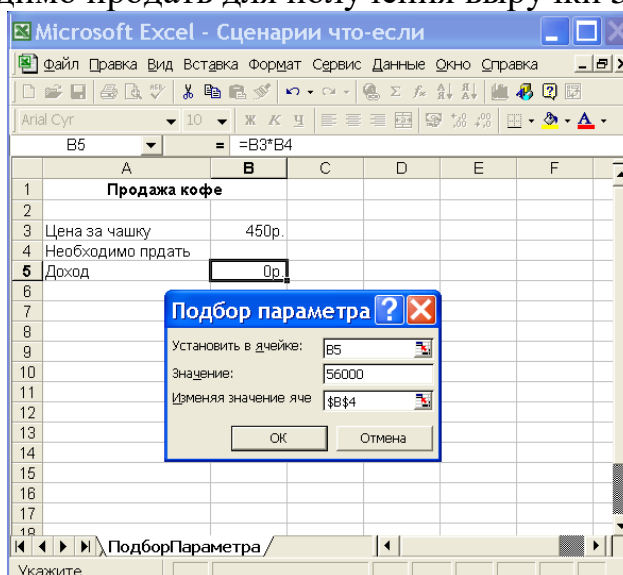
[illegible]имо продать для получения выру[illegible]

Microsoft Excel - Сценарии что-если

Файл Правка Вид Вставка Формат Сервис Данные Окно Справка

Arial Cyr 10 Ж К Ч

B5 = =B3*B4

| | A | B | C | D | E | F |
|---|---|---|---|---|---|---|
| 1 | Продажа кофе | | | | | |
| 2 | | | | | | |
| 3 | Цена за чашку | 450р. | | | | |
| 4 | Необходимо прдать | | | | | |
| 5 | Доход | 0р. | | | | |
| 6 | | | | | | |
| 7 | | | | | | |
| 8 | | | | | | |
| 9 | | | | | | |
| 10 | | | | | | |
| 11 | | | | | | |
| 12 | | | | | | |
| 13 | | | | | | |
| 14 | | | | | | |
| 15 | | | | | | |
| 16 | | | | | | |
| 17 | | | | | | |
| 18 | | | | | | |

Подбор параметра

Установить в ячейке: B5

Значение: 56000

Изменяя значение яче $B$4

ОК Отмена

ПодборПараметра

Укажите